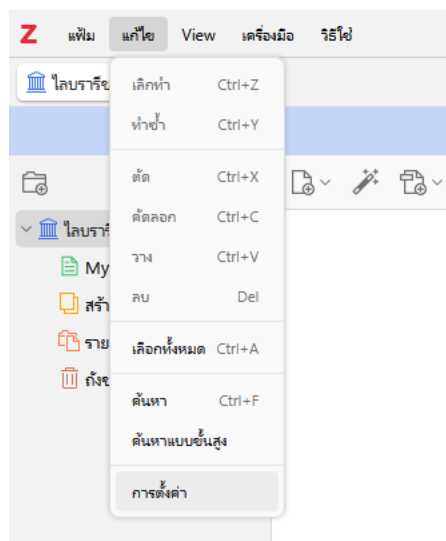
Z แฟ้ม แก้ไข View เครื่องมือ วิธีใช้

ไลบรารีข

เลิกทำ Ctrl+Z
ทำซ้ำ Ctrl+Y
ตัด Ctrl+X
คัดลอก Ctrl+C
วาง Ctrl+V
ลบ Del
เลือกทั้งหมด Ctrl+A
ค้นหา Ctrl+F
ค้นหาแบบขั้นสูง
การตั้งค่า

ไลบรารี
My
สร้า
ราย
ถังข